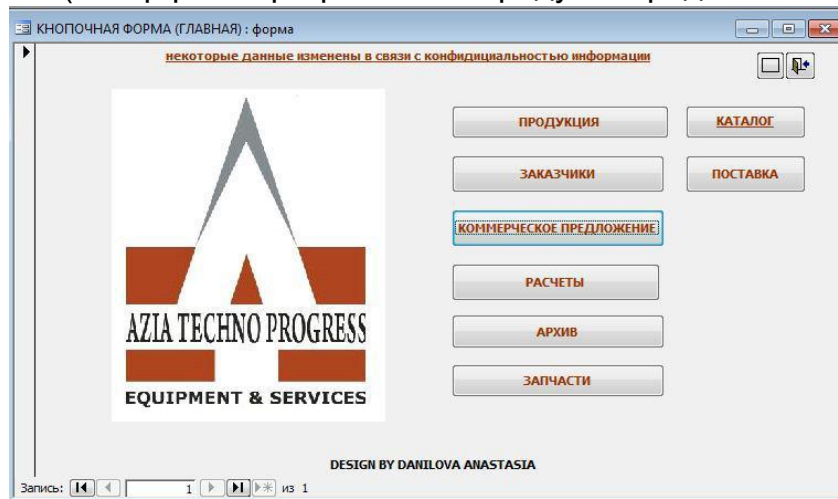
КНОПОЧНАЯ ФОРМА (ГЛАВНАЯ) : форма

некоторые данные изменены в связи с конфидициальностью информации

AZIA TECHNO PROGRESS

EQUIPMENT & SERVICES

ПРОДУКЦИЯ

КАТАЛОГ

ЗАКАЗЧИКИ

ПОСТАВКА

КОММЕРЧЕСКОЕ ПРЕДЛОЖЕНИЕ

РАСЧЕТЫ

АРХИВ

ЗАПЧАСТИ

DESIGN BY DANILOVA ANASTASIA

Запись: 1 из 1